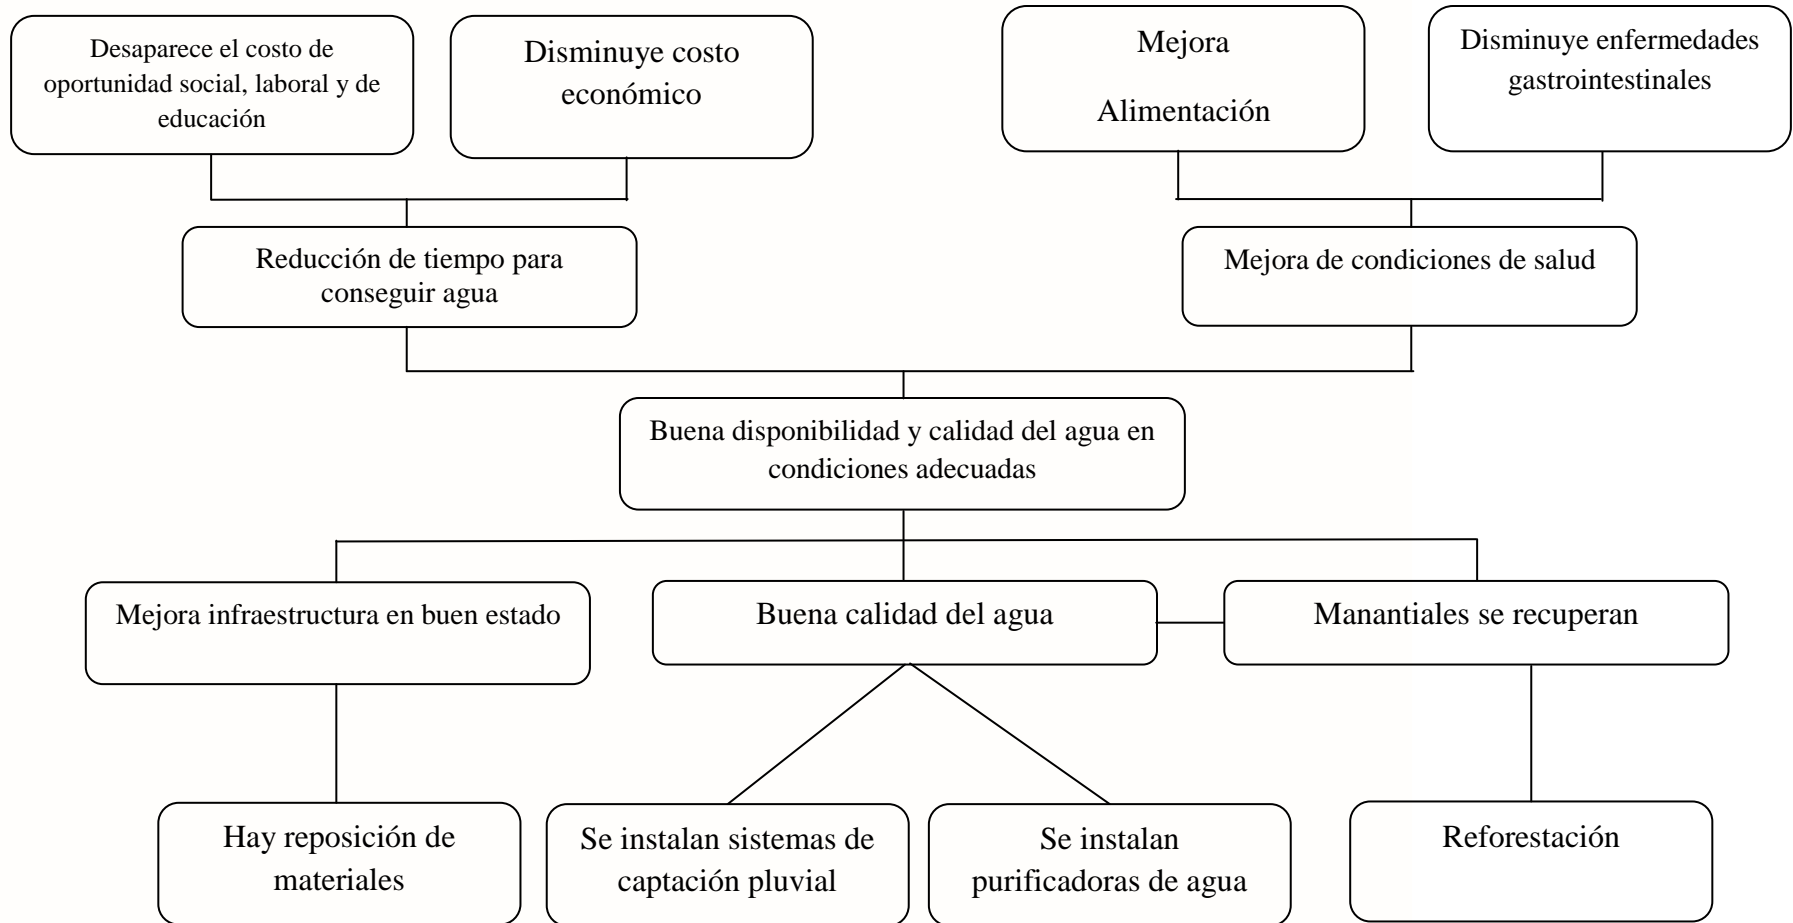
Desaparece el costo de oportunidad social, laboral y de educación

Disminuye costo económico

Mejora

Alimentación

Disminuye enfermedades gastrointestinales

Reducción de tiempo para conseguir agua

Mejora de condiciones de salud

Buena disponibilidad y calidad del agua en condiciones adecuadas

Mejora infraestructura en buen estado

Buena calidad del agua

Manantiales se recuperan

Hay reposición de materiales

Se instalan sistemas de captación pluvial

Se instalan purificadoras de agua

Reforestación